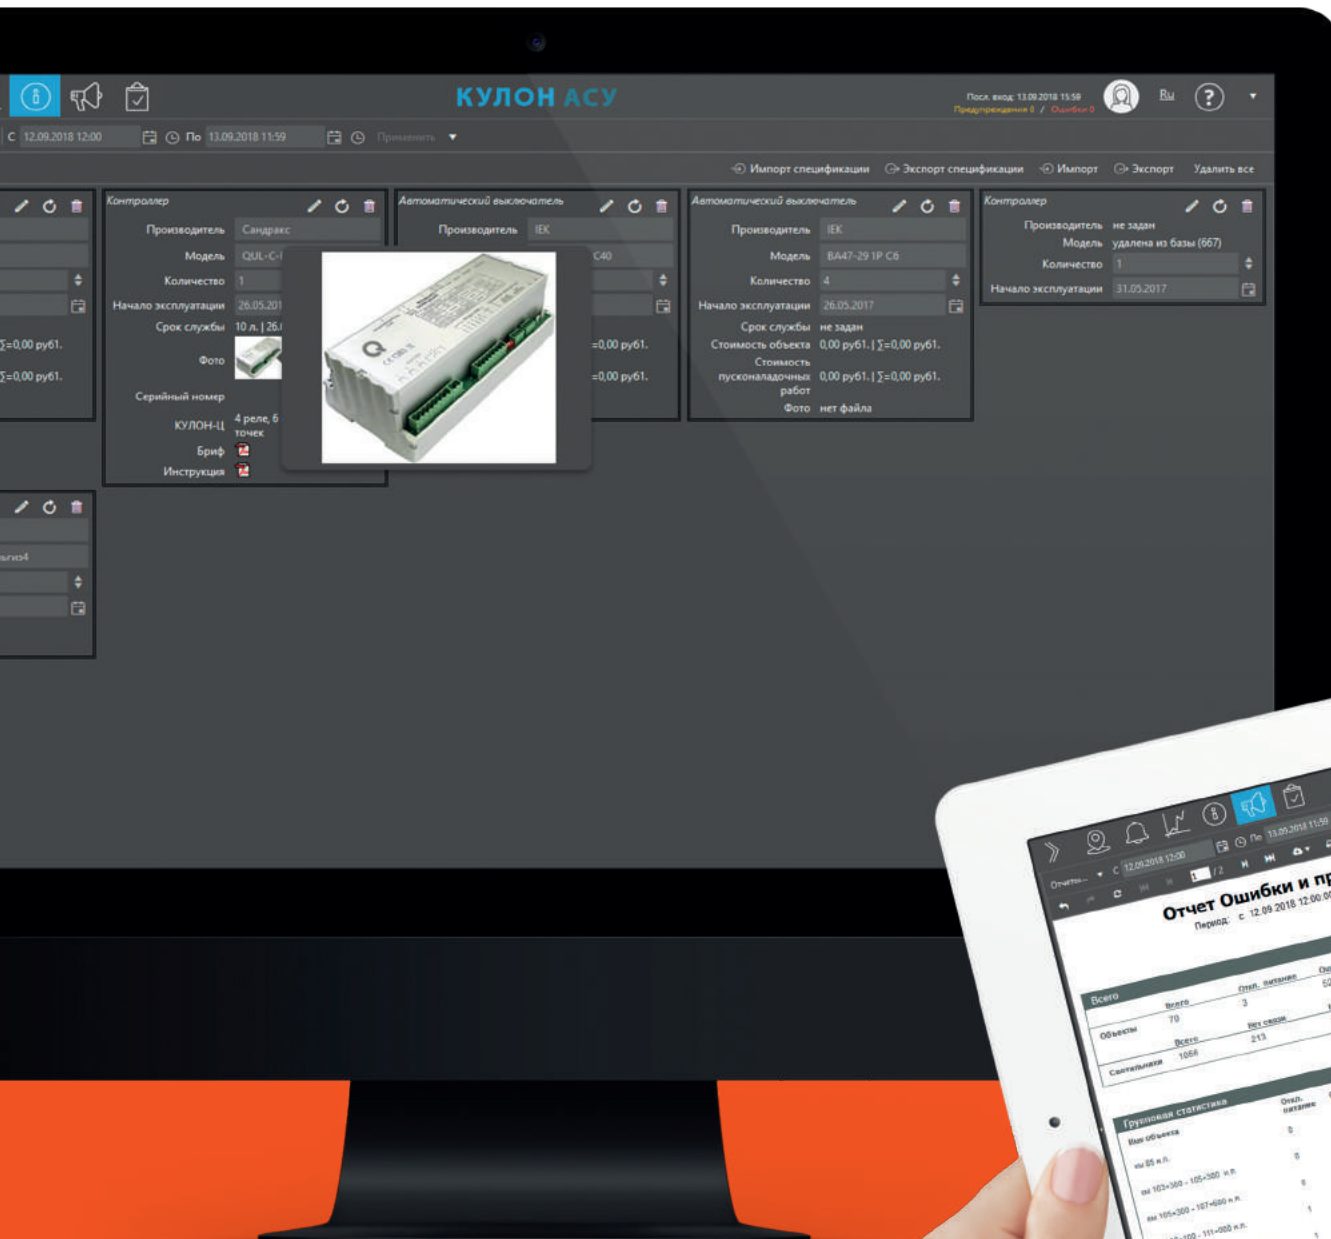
КУЛОН АСУ

Посл. вход: 13.09.2018 15:59
Предупреждения 0 / Ошибки 0

Ru

С 12.09.2018 12:00 По 13.09.2018 11:59 Применить

Импорт спецификации Экспорт спецификации Импорт Экспорт Удалить все

∑=0,00 руб1.
∑=0,00 руб1.

Контроллер
Производитель Сандракс
Модель QUL-C-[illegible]
Количество 1
Начало эксплуатации 26.05.201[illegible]
Срок службы 10 л. | 26.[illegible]
Фото
Серийный номер
КУЛОН-Ц 4 реле, 6 точек
Бриф
Инструкция

Автоматический выключатель
Производитель IEK
C40
=0,00 руб1.
=0,00 руб1.

Автоматический выключатель
Производитель IEK
Модель ВА47-29 1P C6
Количество 4
Начало эксплуатации 26.05.2017
Срок службы не задан
Стоимость объекта 0,00 руб1. | ∑=0,00 руб1.
Стоимость пусконаладочных работ 0,00 руб1. | ∑=0,00 руб1.
Фото нет файла

Контроллер
Производитель не задан
Модель удалена из базы (667)
Количество 1
Начало эксплуатации 31.05.2017

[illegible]ги4

С 12.09.2018 12:00 По 13.09.2018 11:59
Отчеты...
1 / 2
Отчет Ошибки и пр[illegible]
Период: с 12.09.2018 12:00:0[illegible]
Всего
Всего Откл. питание
Объекты 70 3
Всего Нет связи
Светильники 1066 213
Групповая статистика
Вид объекта Откл. питание
кw 85 н.п. 0
кw 103+300 - 105+300 н.п. 0
кw 105+300 - 107+600 н.п. 0
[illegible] 1